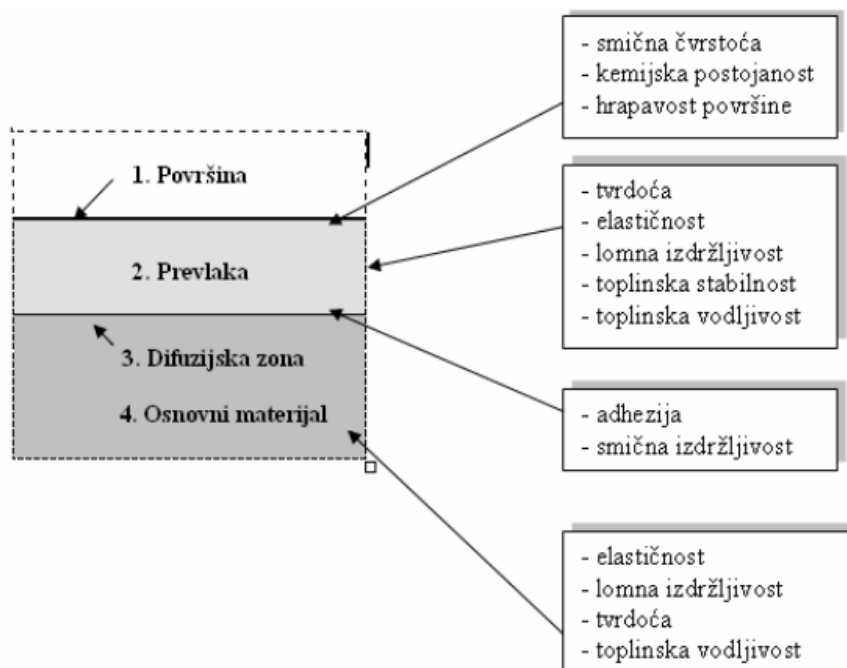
1. Površina

2. Prevlaka

3. Difuzijska zona

4. Osnovni materijal

- smična čvrstoća
- kemijska postojanost
- hrapavost površine

- tvrdoća
- elastičnost
- lomna izdržljivost
- toplinska stabilnost
- toplinska vodljivost

- adhezija
- smična izdržljivost

- elastičnost
- lomna izdržljivost
- tvrdoća
- toplinska vodljivost